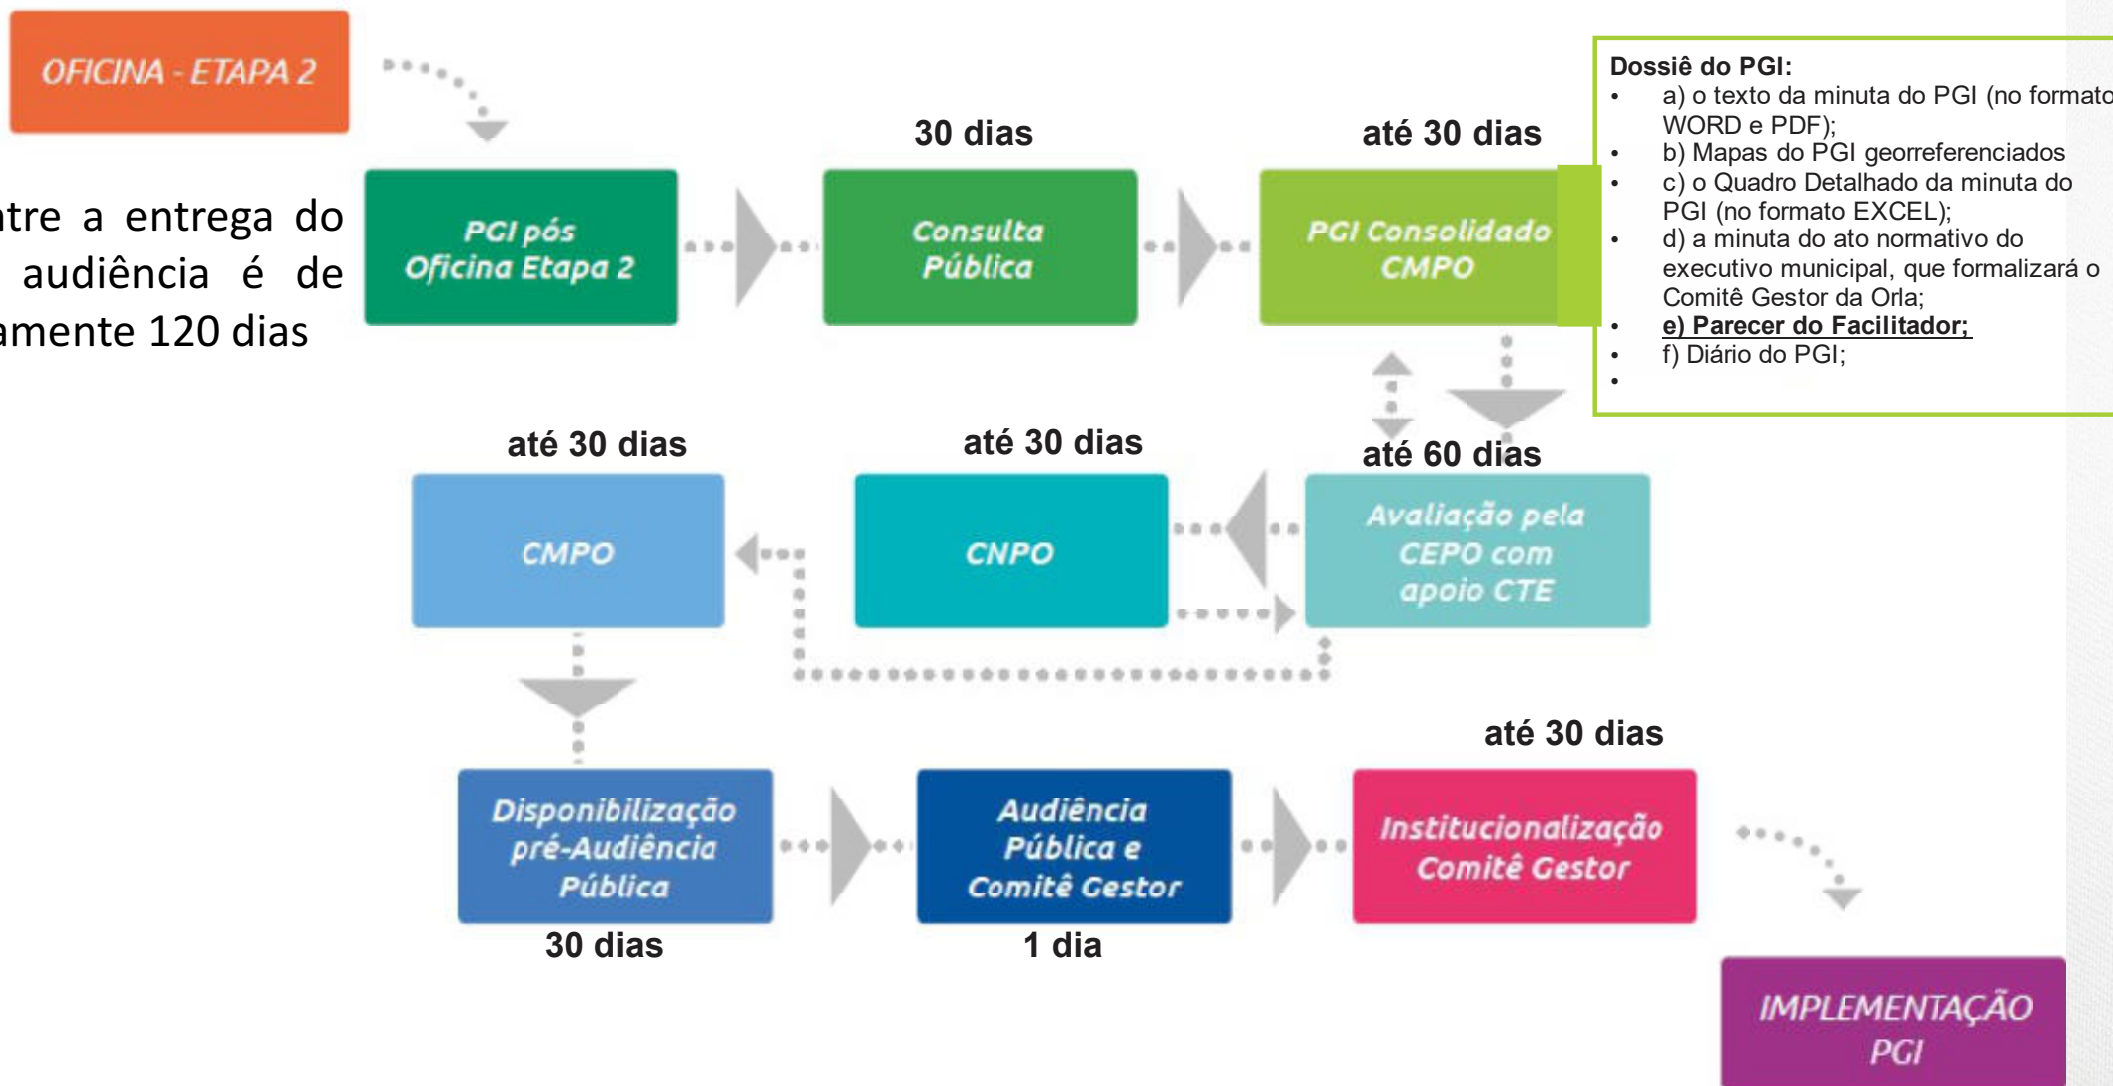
OFICINA - ETAPA 2

ntre a entrega do audiência é de amente 120 dias

PGI pós Oficina Etapa 2

30 dias

Consulta Pública

até 30 dias

PGI Consolidado CMPO

Dossiê do PGI:
- a) o texto da minuta do PGI (no formato WORD e PDF);
- b) Mapas do PGI georreferenciados
- c) o Quadro Detalhado da minuta do PGI (no formato EXCEL);
- d) a minuta do ato normativo do executivo municipal, que formalizará o Comitê Gestor da Orla;
- e) Parecer do Facilitador;
- f) Diário do PGI;
-

até 30 dias

CMPO

até 30 dias

CNPO

até 60 dias

Avaliação pela CEPO com apoio CTE

Disponibilização pré-Audiência Pública

30 dias

Audiência Pública e Comitê Gestor

1 dia

até 30 dias

Institucionalização Comitê Gestor

IMPLEMENTAÇÃO PGI